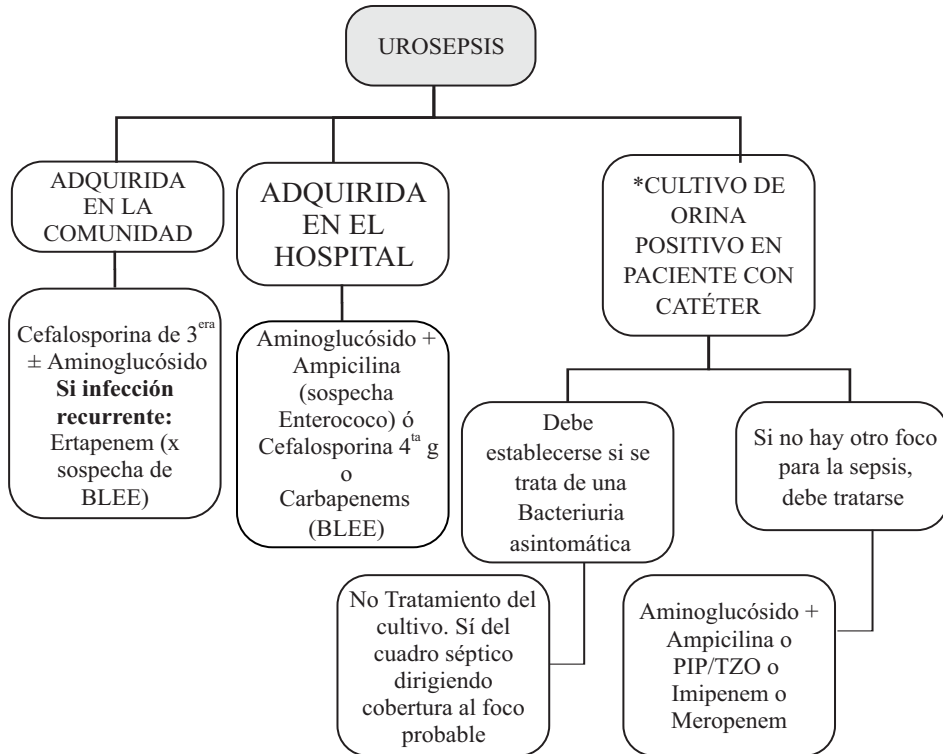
UROSEPSIS

ADQUIRIDA EN LA COMUNIDAD

Cefalosporina de $3^{era}$ ± Aminoglucósido **Si infección recurrente:** Ertapenem (x sospecha de BLEE)

ADQUIRIDA EN EL HOSPITAL

Aminoglucósido + Ampicilina (sospecha Enterococo) ó Cefalosporina $4^{ta}$ g o Carbapenems (BLEE)

*CULTIVO DE ORINA POSITIVO EN PACIENTE CON CATÉTER

Debe establecerse si se trata de una Bacteriuria asintomática

No Tratamiento del cultivo. Sí del cuadro séptico dirigiendo cobertura al foco probable

Si no hay otro foco para la sepsis, debe tratarse

Aminoglucósido + Ampicilina o PIP/TZO o Imipenem o Meropenem